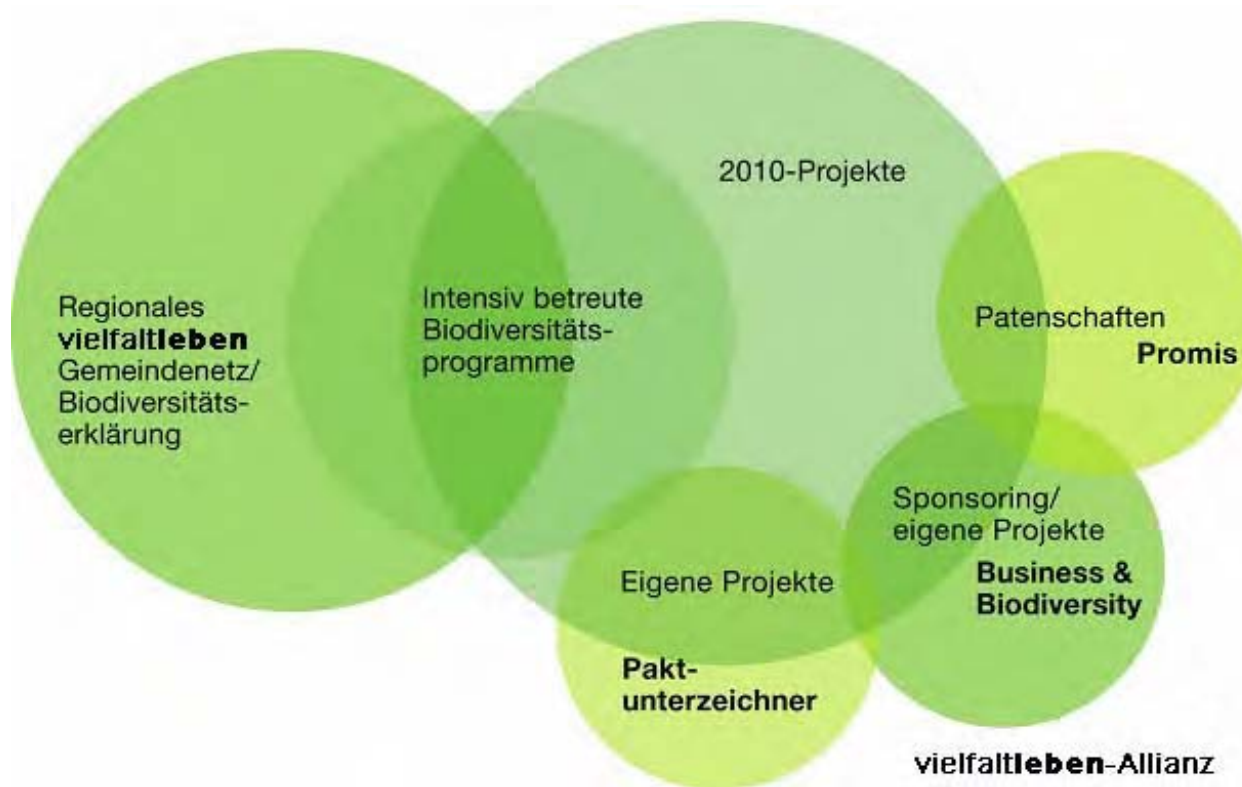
2010-Projekte

Regionales **vielfaltleben** Gemeindenetz/ Biodiversitätserklärung

Intensiv betreute Biodiversitätsprogramme

Patenschaften
**Promis**

Sponsoring/ eigene Projekte
**Business & Biodiversity**

Eigene Projekte
**Paktunterzeichner**

vielfalt**leben**-Allianz